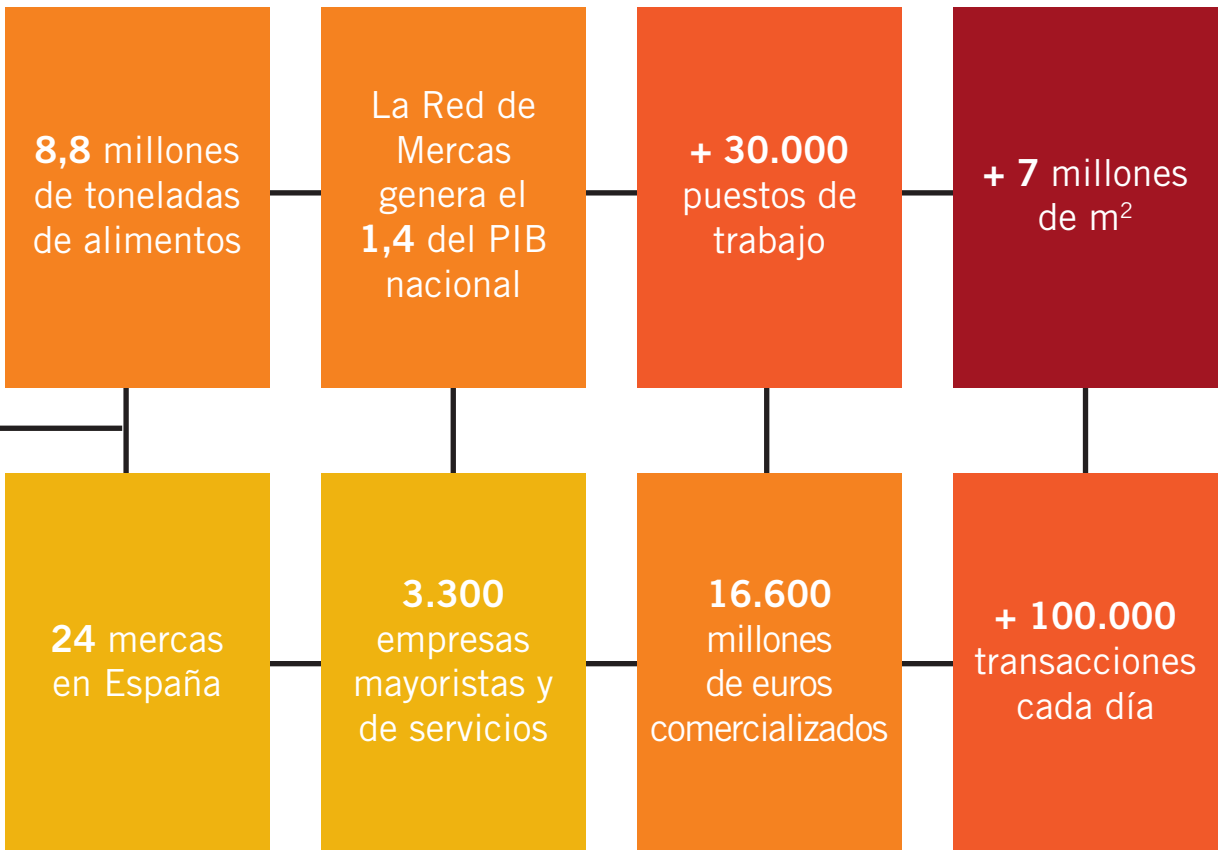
8,8 millones de toneladas de alimentos

La Red de Mercas genera el 1,4 del PIB nacional

+ 30.000 puestos de trabajo

+ 7 millones de m$^2$

24 mercas en España

3.300 empresas mayoristas y de servicios

16.600 millones de euros comercializados

+ 100.000 transacciones cada día